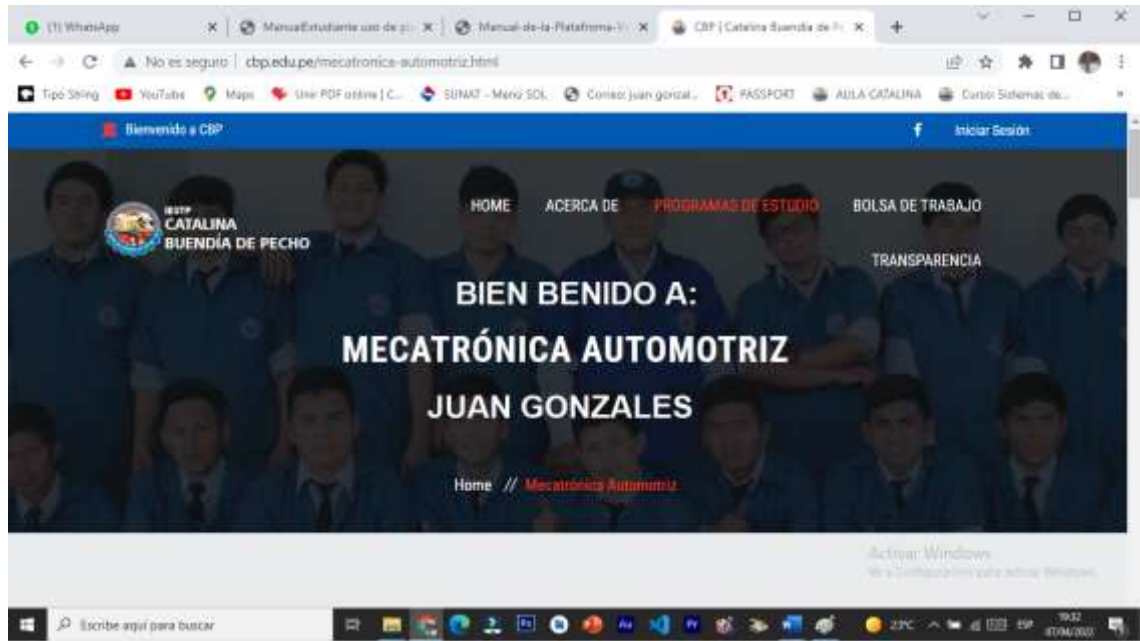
(1) WhatsApp
ManualEstudiante uso de pl
Manual-de-la-Plataforma-
CBP | Catalina Buendía de P

No es seguro | cbp.edu.pe/mecatronica-automotriz.html

Tipo String | YouTube | Maps | Unir PDF online | C... | SUNAT - Menú SOL | Correo: juan gonzal... | PASSPORT | AULA CATALINA | Curso: Sistemas de...

Bienvenido a CBP
Iniciar Sesión

IESTP
CATALINA
BUENDÍA DE PECHO

HOME
ACERCA DE
PROGRAMAS DE ESTUDIO
BOLSA DE TRABAJO
TRANSPARENCIA

BIEN BENIDO A:
MECATRÓNICA AUTOMOTRIZ
JUAN GONZALES

Home // Mecatrónica Automotriz

Activar Windows
Ve a Configuración para activar Windows.

Escribe aquí para buscar
23°C
ESP
19:32
07/04/2022